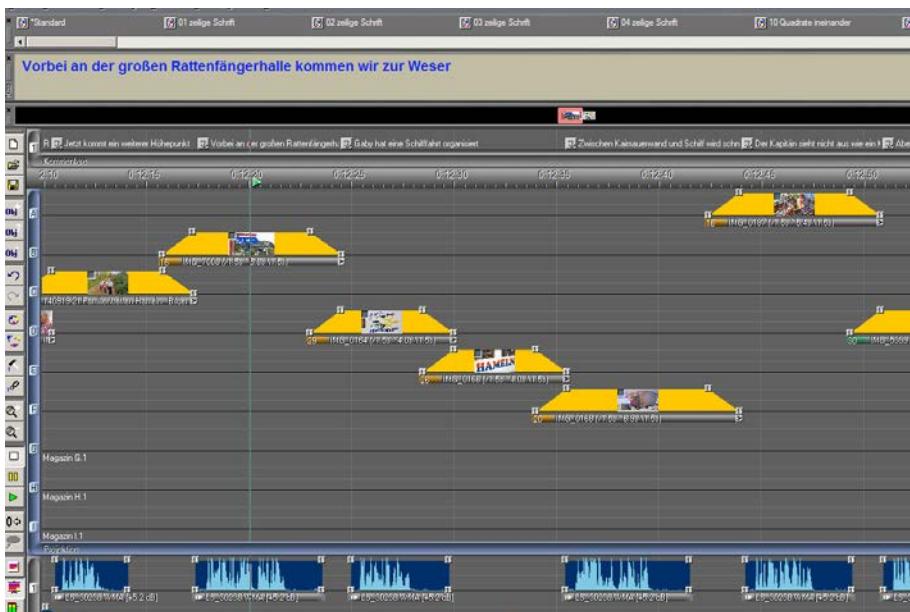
*Standard 01 zeilige Schrift 02 zeilige Schrift 03 zeilige Schrift 04 zeilige Schrift 10 Quadrate ineinander

Vorbei an der großen Rattenfängerhalle kommen wir zur Weser

Jetzt kommt ein weiterer Höhepunkt Vorbei an der großen Rattenfängerh Gaby hat eine Schifffahrt organisiert Zwischen Kaimauerwand und Schiff wird schn Der Kapitän sieht nicht aus wie ein Abe

Kommentare

2:10 0:12:15 0:12:20 0:12:25 0:12:30 0:12:35 0:12:40 0:12:45 0:12:50

A B C D E F G H I

IMG_0167 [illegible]
IMG_0160 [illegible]
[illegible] Rattenfänger Hameln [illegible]
IMG_0164 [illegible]
HAMELN
IMG_0166 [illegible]
IMG_0168 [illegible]
IMG_0169 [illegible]

Magazin G.1
Magazin H.1
Magazin I.1

Funktion

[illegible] [+5.2 dB]
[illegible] [+5.2 dB]
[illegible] [+5.2 dB]
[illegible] [+5.2 dB]
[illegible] [+5.2 dB]